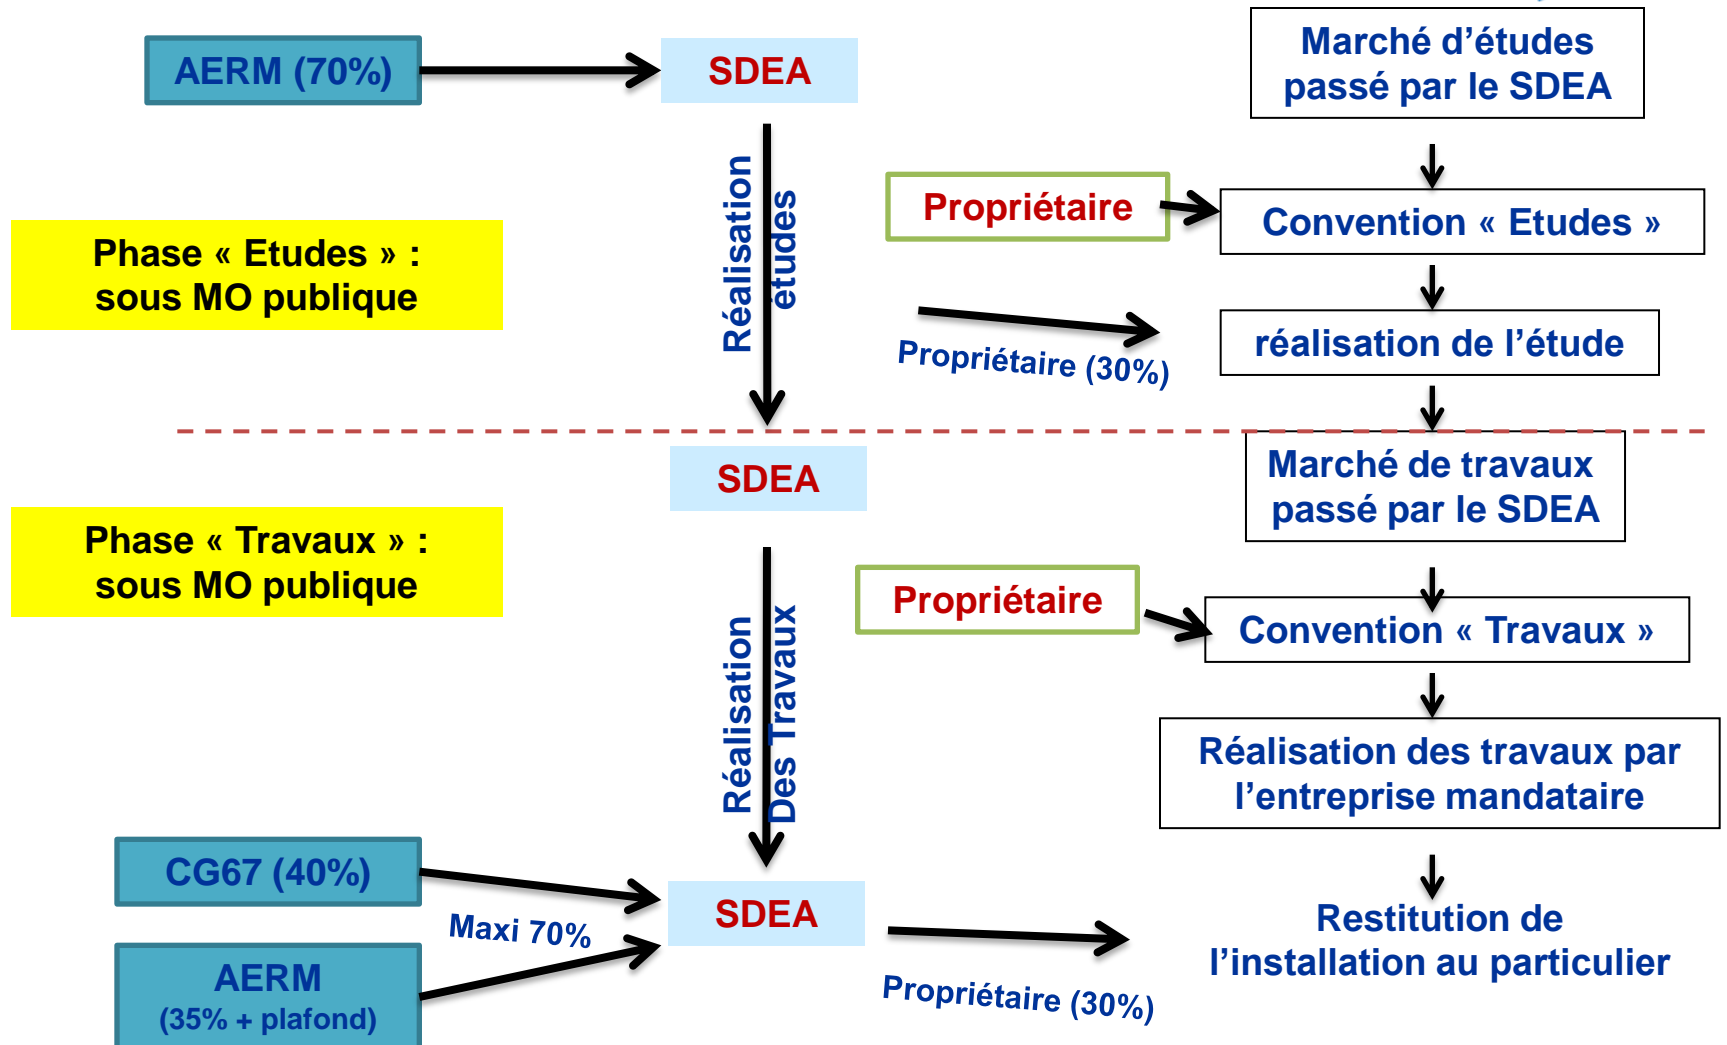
AERM (70%)

SDEA

Marché d'études passé par le SDEA

Réalisation études

Propriétaire

Convention « Etudes »

Phase « Etudes » : sous MO publique

Propriétaire (30%)

réalisation de l'étude

SDEA

Marché de travaux passé par le SDEA

Phase « Travaux » : sous MO publique

Propriétaire

Convention « Travaux »

Réalisation Des Travaux

Réalisation des travaux par l'entreprise mandataire

CG67 (40%)

Maxi 70%

SDEA

Restitution de l'installation au particulier

AERM (35% + plafond)

Propriétaire (30%)